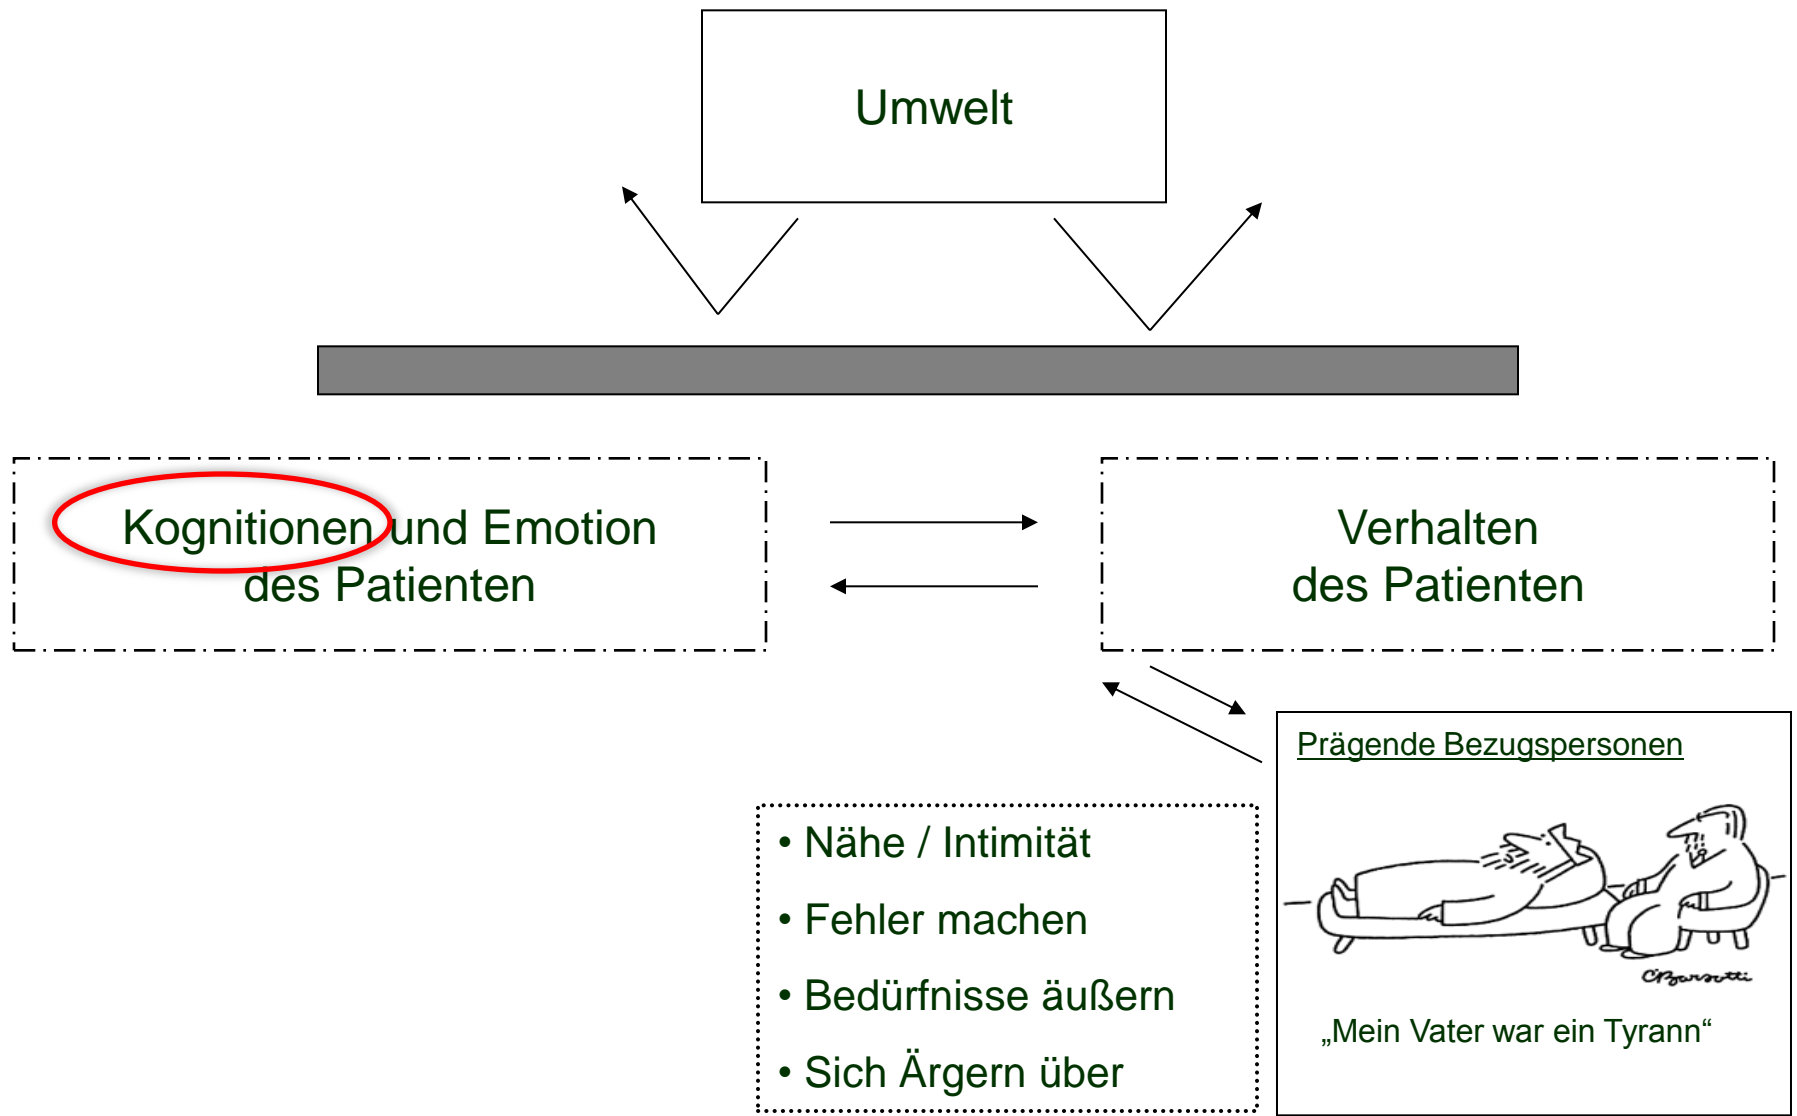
Umwelt

Kognitionen und Emotion des Patienten

Verhalten des Patienten

Prägende Bezugspersonen

CBarsotti

„Mein Vater war ein Tyrann“

• Nähe / Intimität
• Fehler machen
• Bedürfnisse äußern
• Sich Ärgern über